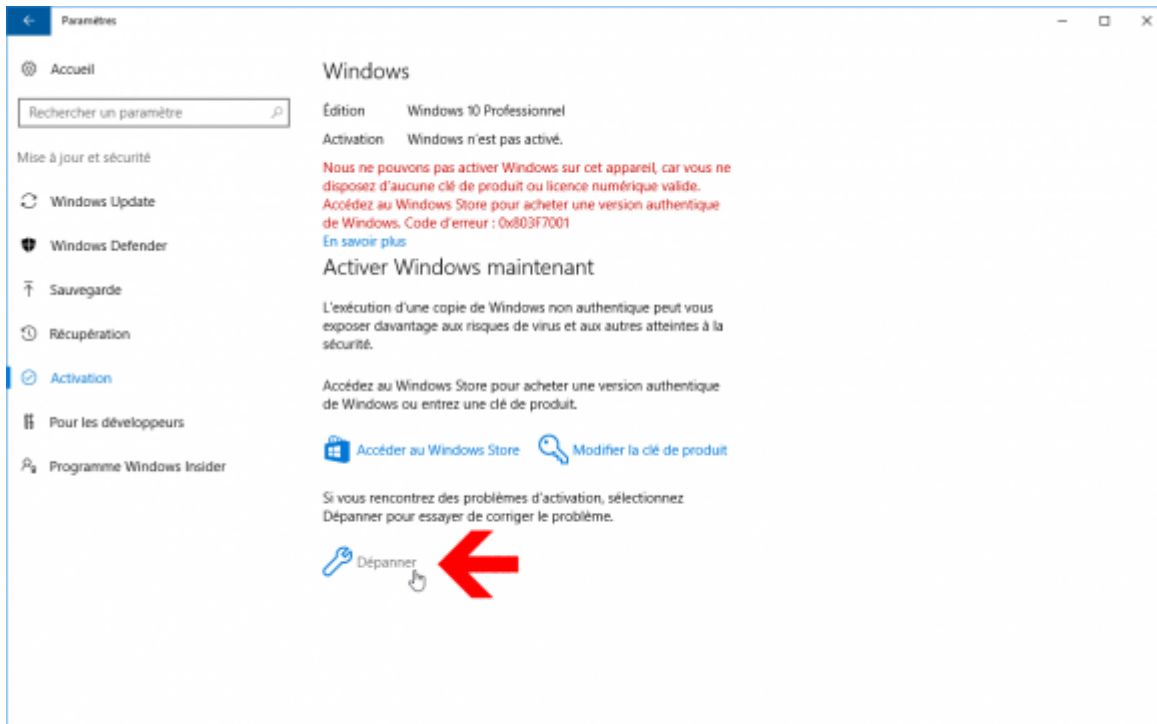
Paramètres

Accueil

Rechercher un paramètre

Mise à jour et sécurité

Windows Update

Windows Defender

Sauvegarde

Récupération

Activation

Pour les développeurs

Programme Windows Insider

Windows

Édition Windows 10 Professionnel

Activation Windows n'est pas activé.

Nous ne pouvons pas activer Windows sur cet appareil, car vous ne disposez d'aucune clé de produit ou licence numérique valide. Accédez au Windows Store pour acheter une version authentique de Windows. Code d'erreur : 0x803F7001

En savoir plus

Activer Windows maintenant

L'exécution d'une copie de Windows non authentique peut vous exposer davantage aux risques de virus et aux autres atteintes à la sécurité.

Accédez au Windows Store pour acheter une version authentique de Windows ou entrez une clé de produit.

Accéder au Windows Store

Modifier la clé de produit

Si vous rencontrez des problèmes d'activation, sélectionnez Dépanner pour essayer de corriger le problème.

Dépanner